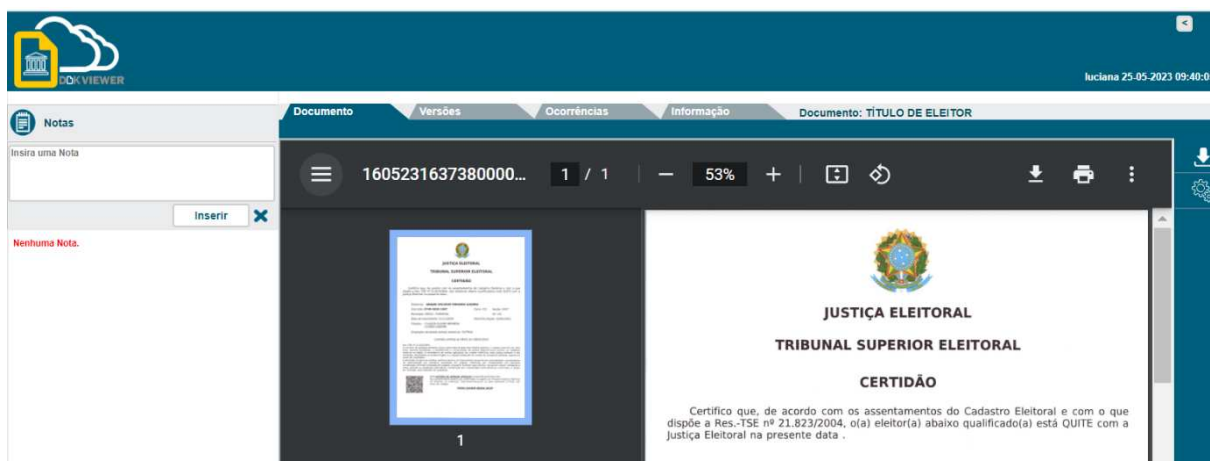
DOKVIEWER

luciana 25-05-2023 09:40:0

Notas

Insira uma Nota

Inserir

Nenhuma Nota.

Documento Versões Ocorrências Informação Documento: TÍTULO DE ELEITOR

1605231637380000... 1 / 1 — 53% +

1

JUSTIÇA ELEITORAL

TRIBUNAL SUPERIOR ELEITORAL

CERTIDÃO

Certifico que, de acordo com os assentamentos do Cadastro Eleitoral e com o que dispõe a Res.-TSE nº 21.823/2004, o(a) eleitor(a) abaixo qualificado(a) está QUITE com a Justiça Eleitoral na presente data .